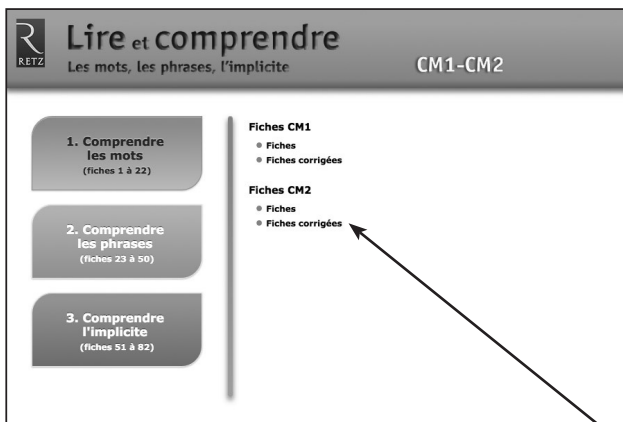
R
RETZ

Lire et comprendre
Les mots, les phrases, l'implicite

CM1-CM2

1. Comprendre les mots
(fiches 1 à 22)

2. Comprendre les phrases
(fiches 23 à 50)

3. Comprendre l'implicite
(fiches 51 à 82)

Fiches CM1
• Fiches
• Fiches corrigées

Fiches CM2
• Fiches
• Fiches corrigées